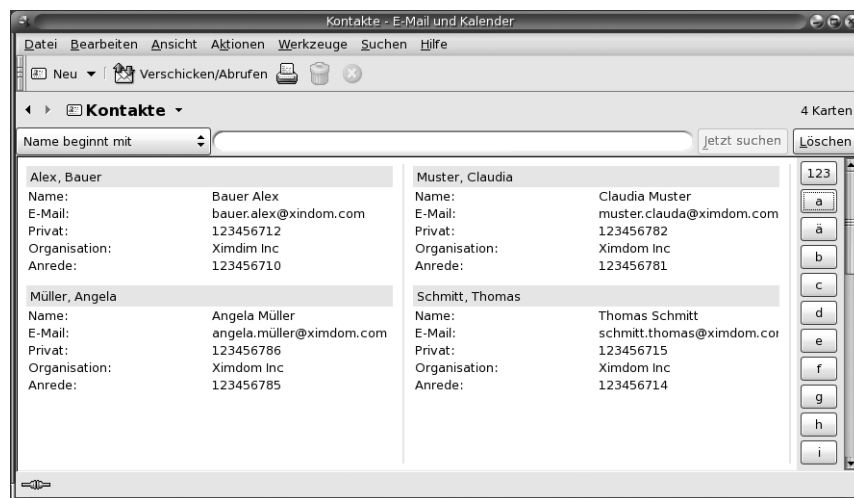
Kontakte - E-Mail und Kalender

Datei Bearbeiten Ansicht Aktionen Werkzeuge Suchen Hilfe

Neu Verschicken/Abrufen

Kontakte

4 Karten

Name beginnt mit

Jetzt suchen

Löschen

Alex, Bauer
Name: Bauer Alex
E-Mail: bauer.alex@xindom.com
Privat: 123456712
Organisation: Ximdim Inc
Anrede: 123456710

Müller, Angela
Name: Angela Müller
E-Mail: angela.müller@ximdom.com
Privat: 123456786
Organisation: Ximdom Inc
Anrede: 123456785

Muster, Claudia
Name: Claudia Muster
E-Mail: muster.clauda@ximdom.com
Privat: 123456782
Organisation: Ximdom Inc
Anrede: 123456781

Schmitt, Thomas
Name: Thomas Schmitt
E-Mail: schmitt.thomas@ximdom.cor
Privat: 123456715
Organisation: Ximdom Inc
Anrede: 123456714

123
a
ä
b
c
d
e
f
g
h
i